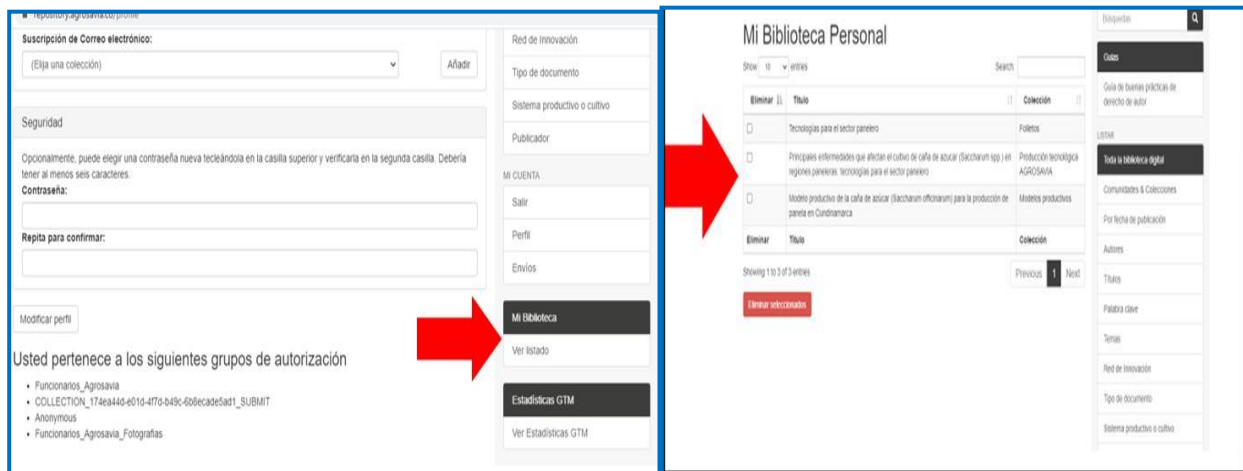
repository.agrosavia.co/profile

Suscripción de Correo electrónico:

(Elija una colección)

Añadir

Seguridad

Opcionalmente, puede elegir una contraseña nueva tecleándola en la casilla superior y verificarla en la segunda casilla. Debería tener al menos seis caracteres.

Contraseña:

Repita para confirmar:

Modificar perfil

Usted pertenece a los siguientes grupos de autorización

- Funcionarios_Agrosavia
- COLLECTION_174ea44d-e01d-4f7d-b49c-6b6ecade5ad1_SUBMIT
- Anonymous
- Funcionarios_Agrosavia_Fotografias

Red de Innovación

Tipo de documento

Sistema productivo o cultivo

Publicador

MI CUENTA

Salir

Perfil

Envíos

Mi Biblioteca

Ver listado

Estadísticas GTM

Ver Estadísticas GTM

Mi Biblioteca Personal

Show 10 entries

Search:

| Eliminar | Título | Colección |
|---|---|---|
| ☐ | Tecnologías para el sector panelero | Folletos |
| ☐ | Principales enfermedades que afectan el cultivo de caña de azúcar (Saccharum spp.) en regiones paneleras. Tecnologías para el sector panelero | Producción tecnológica AGROSAVIA |
| ☐ | Modelo productivo de la caña de azúcar (Saccharum officinarum) para la producción de panela en Cundinamarca | Modelos productivos |
| Eliminar | Título | Colección |

Showing 1 to 3 of 3 entries

Previous 1 Next

Eliminar seleccionados

Búsquedas

Guías

Guía de buenas prácticas de derecho de autor

LISTAR

Toda la biblioteca digital

Comunidades & Colecciones

Por fecha de publicación

Autores

Títulos

Palabra clave

Temas

Red de Innovación

Tipo de documento

Sistema productivo o cultivo